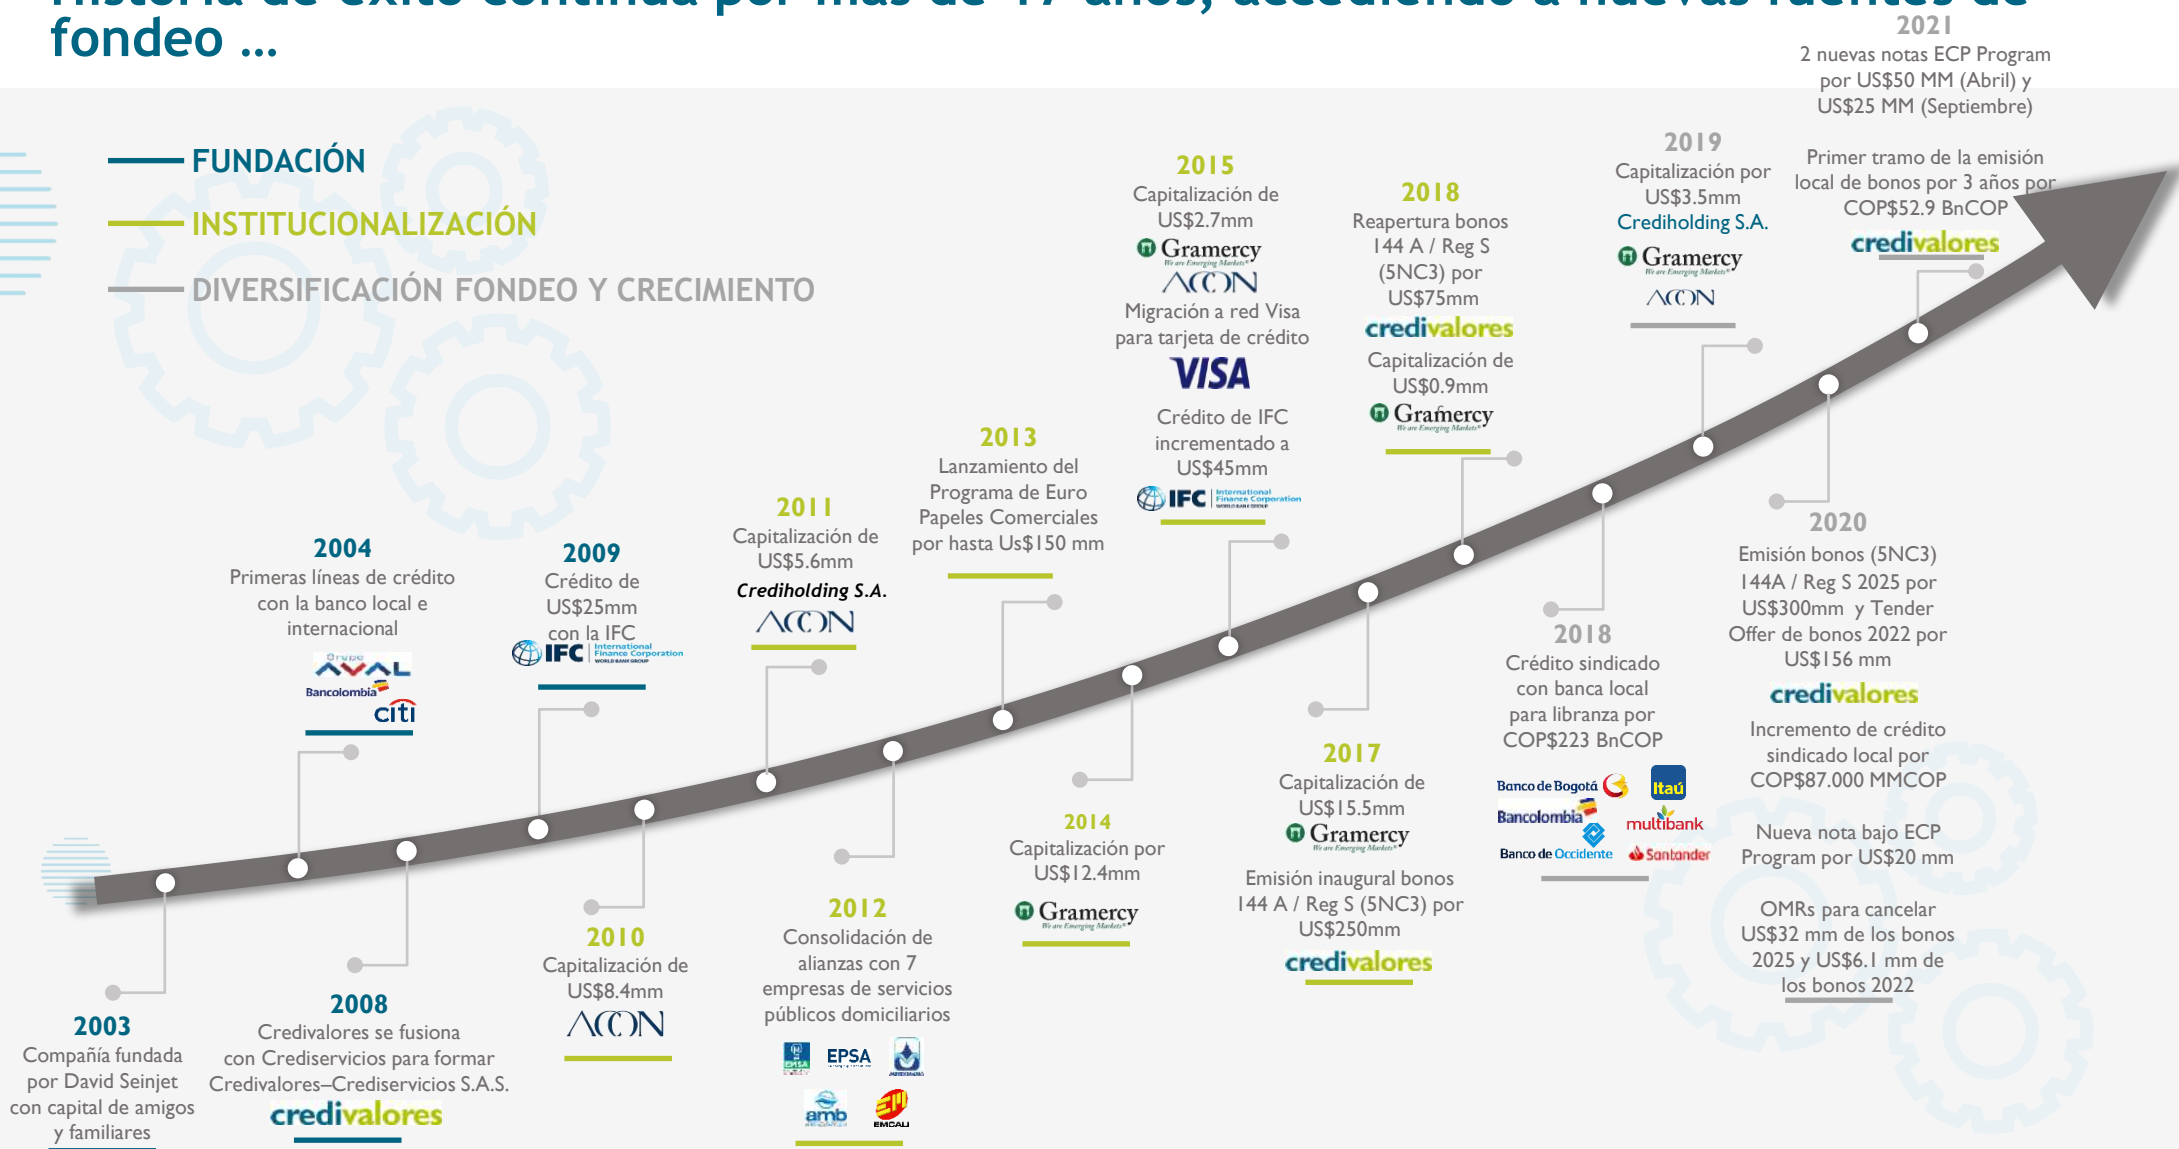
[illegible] fondeo ...

FUNDACIÓN
INSTITUCIONALIZACIÓN
DIVERSIFICACIÓN FONDEO Y CRECIMIENTO

2003
Compañía fundada por David Seinjet con capital de amigos y familiares

2004
Primeras líneas de crédito con la banco local e internacional
Grupo AVAL
Bancolombia
citi

2008
Credivalores se fusiona con Crediservicios para formar Credivalores–Crediservicios S.A.S.
credivalores

2009
Crédito de US$25mm con la IFC
IFC International Finance Corporation World Bank Group

2010
Capitalización de US$8.4mm
ACON

2011
Capitalización de US$5.6mm
Crediholding S.A.
ACON

2012
Consolidación de alianzas con 7 empresas de servicios públicos domiciliarios
EPSA
amb
EMCALI

2013
Lanzamiento del Programa de Euro Papeles Comerciales por hasta Us$150 mm

2014
Capitalización por US$12.4mm
Gramercy We are Emerging Markets

2015
Capitalización de US$2.7mm
Gramercy We are Emerging Markets
ACON
Migración a red Visa para tarjeta de crédito
VISA
Crédito de IFC incrementado a US$45mm
IFC International Finance Corporation World Bank Group

2017
Capitalización de US$15.5mm
Gramercy We are Emerging Markets
Emisión inaugural bonos 144 A / Reg S (5NC3) por US$250mm
credivalores

2018
Reapertura bonos 144 A / Reg S (5NC3) por US$75mm
credivalores
Capitalización de US$0.9mm
Gramercy We are Emerging Markets

2018
Crédito sindicado con banca local para libranza por COP$223 BnCOP
Banco de Bogotá
Itaú
Bancolombia
multibank
Banco de Occidente
Santander

2019
Capitalización por US$3.5mm
Crediholding S.A.
Gramercy We are Emerging Markets
ACON

2020
Emisión bonos (5NC3) 144A / Reg S 2025 por US$300mm y Tender Offer de bonos 2022 por US$156 mm
credivalores
Incremento de crédito sindicado local por COP$87.000 MMCOP
Nueva nota bajo ECP Program por US$20 mm
OMRs para cancelar US$32 mm de los bonos 2025 y US$6.1 mm de los bonos 2022

2021
2 nuevas notas ECP Program por US$50 MM (Abril) y US$25 MM (Septiembre)
Primer tramo de la emisión local de bonos por 3 años por COP$52.9 BnCOP
credivalores